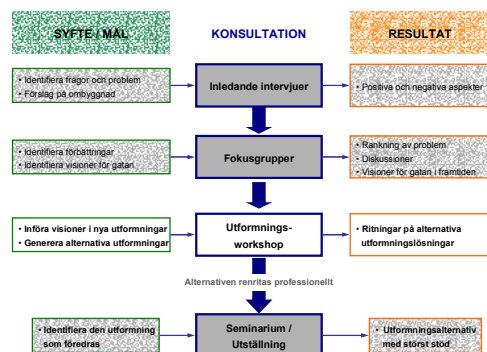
SYFTE / MÅL

KONSULTATION

RESULTAT

• Identifiera frågor och problem
• Förslag på ombyggnad

Inledande intervjuer

• Positiva och negativa aspekter

• Identifiera förbättringar
• Identifiera visioner för gatan

Fokusgrupper

• Rankning av problem
• Diskussioner
• Visioner för gatan i framtiden

• Införa visioner i nya utformningar
• Generera alternativa utformningar

Utformnings-workshop

• Ritningar på alternativa utformningslösningar

Alternativen renritas professionellt

• Identifiera den utformning som föredras

Seminarium / Utställning

• Utformningsalternativ med störst stöd